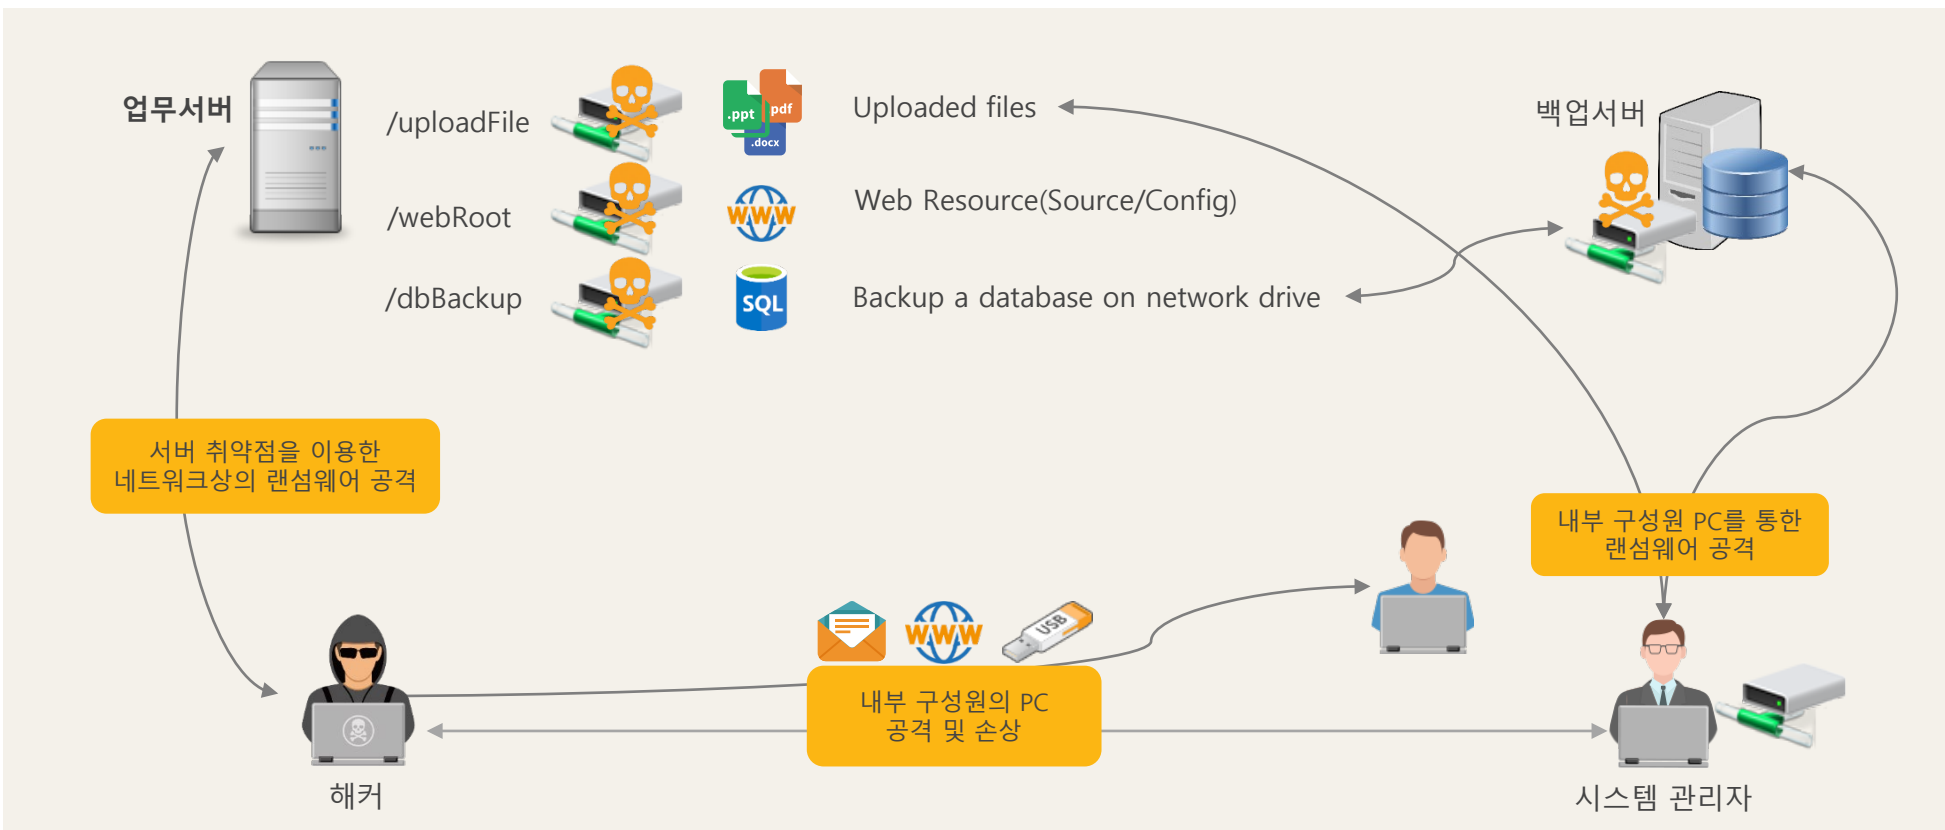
업무서버

/uploadFile

/webRoot

/dbBackup

.ppt pdf .docx

WWW

SQL

Uploaded files

Web Resource(Source/Config)

Backup a database on network drive

백업서버

서버 취약점을 이용한 네트워크상의 랜섬웨어 공격

내부 구성원 PC를 통한 랜섬웨어 공격

WWW

USB

내부 구성원의 PC 공격 및 손상

해커

시스템 관리자